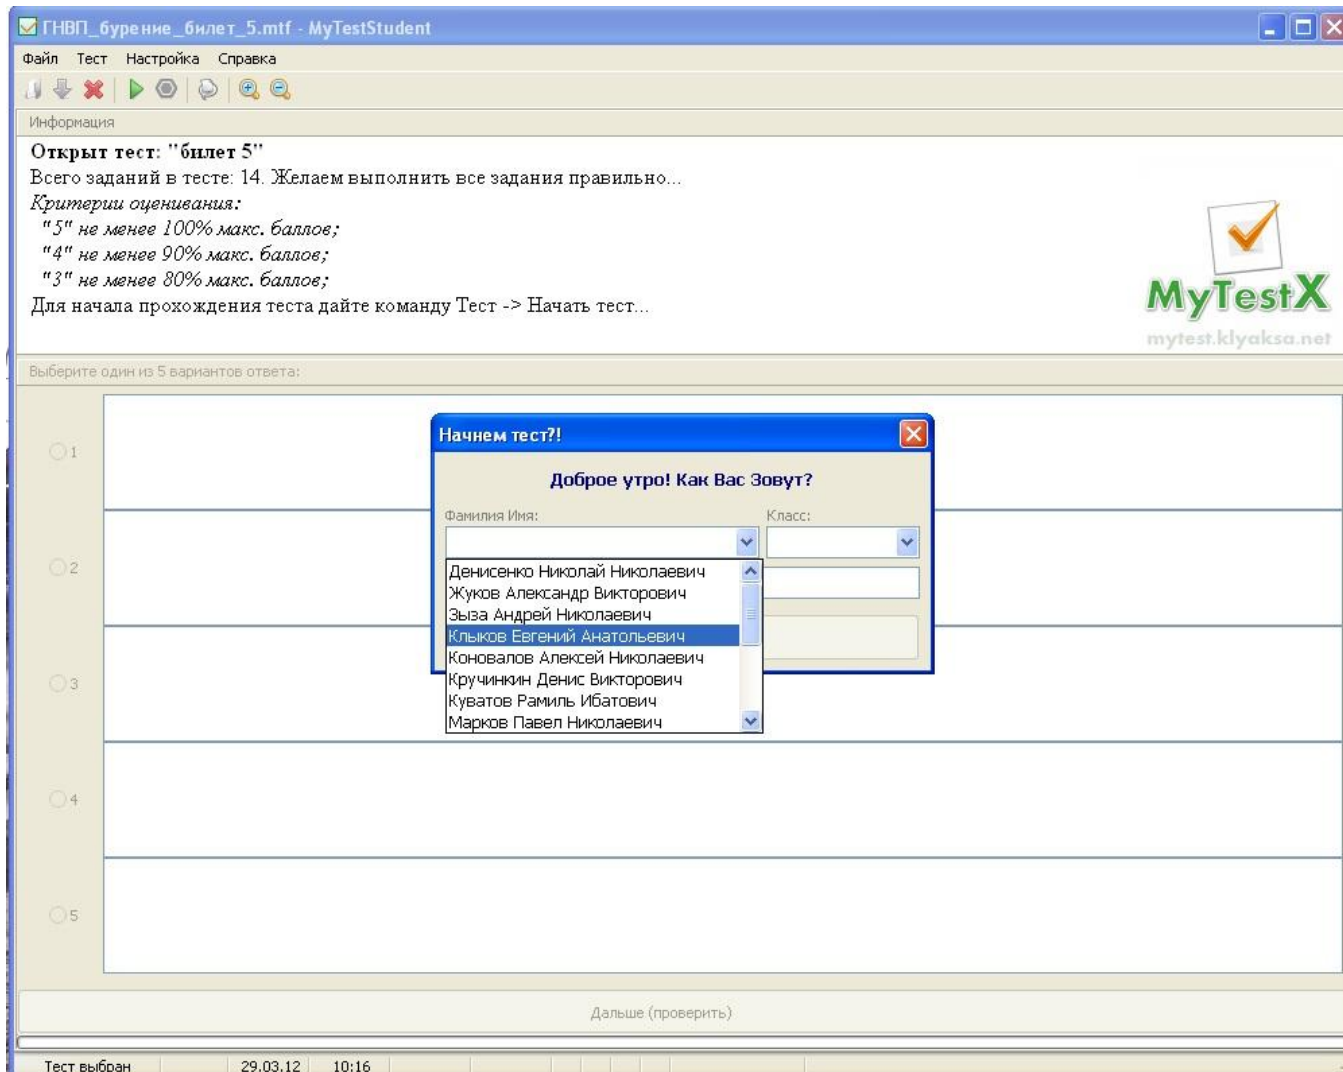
ГНВП_бурение_билет_5.mtf - MyTestStudent

Файл Тест Настройка Справка

Информация

**Открыт тест: "билет 5"**
Всего заданий в тесте: 14. Желаем выполнить все задания правильно...
*Критерии оценивания:*
*"5" не менее 100% макс. баллов;*
*"4" не менее 90% макс. баллов;*
*"3" не менее 80% макс. баллов;*
Для начала прохождения теста дайте команду Тест -> Начать тест...

MyTestX
mytest.klyaksa.net

Выберите один из 5 вариантов ответа:

1
2
3
4
5

Начнем тест?!

Доброе утро! Как Вас Зовут?

Фамилия Имя:
Класс:

Денисенко Николай Николаевич
Жуков Александр Викторович
Зыза Андрей Николаевич
Клыков Евгений Анатольевич
Коновалов Алексей Николаевич
Кручинкин Денис Викторович
Куватов Рамиль Ибатович
Марков Павел Николаевич

Дальше (проверить)

Тест выбран | 29.03.12 | 10:16